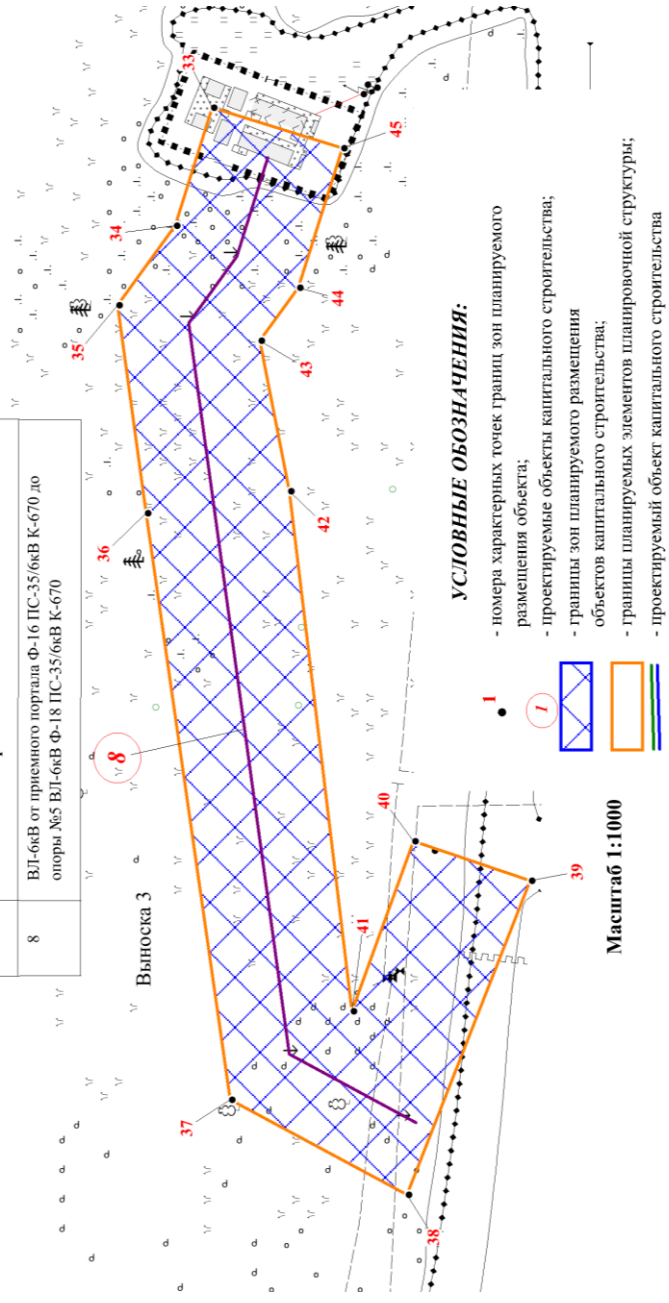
| 8 | ВЛ-6кВ от приемного портала Ф-16 ПС-35/6кВ К-670 до опоры №5 ВЛ-6кВ Ф-18 ПС-35/6кВ К-670 |
|---|---|

Выноска 3

Масштаб 1:1000

33
34
35
36
37
38
39
40
41
42
43
44
45
8

УСЛОВНЫЕ ОБОЗНАЧЕНИЯ:

1 - номера характерных точек границ зон планируемого размещения объекта;

1 - проектируемые объекты капитального строительства;

- границы зон планируемого размещения объектов капитального строительства;

- границы планируемых элементов планировочной структуры;

- проектируемый объект капитального строительства